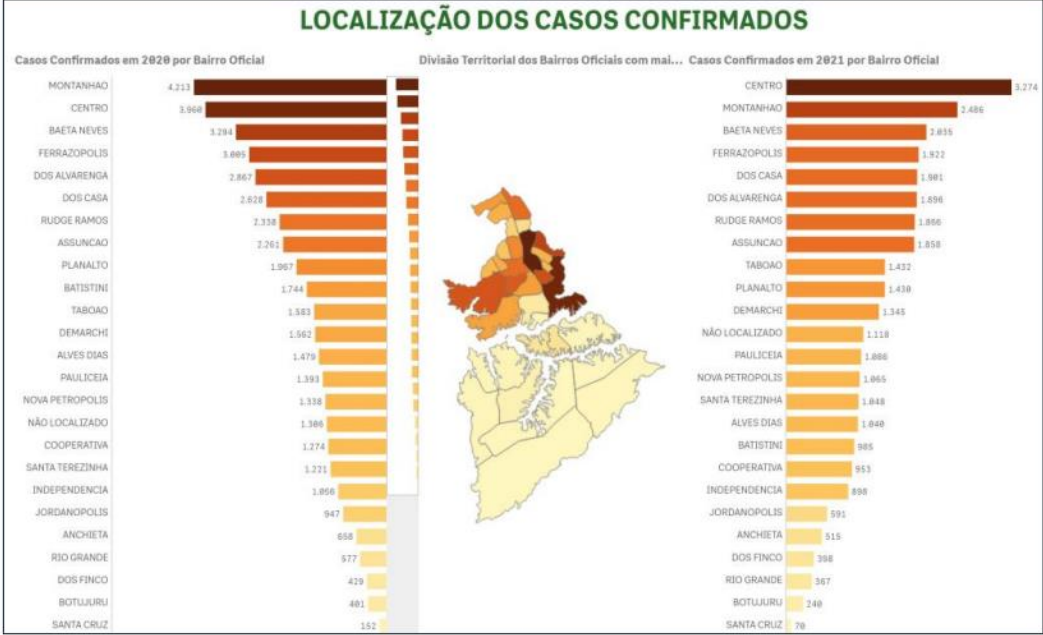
LOCALIZAÇÃO DOS CASOS CONFIRMADOS

Casos Confirmados em 2020 por Bairro Oficial

| Bairro | Casos |
|---|---|
| MONTANHAO | 4.213 |
| CENTRO | 3.960 |
| BAETA NEVES | 3.294 |
| FERRAZOPOLIS | 3.005 |
| DOS ALVARENGA | 2.867 |
| DOS CASA | 2.628 |
| RUDGE RAMOS | 2.338 |
| ASSUNCAO | 2.261 |
| PLANALTO | 1.967 |
| BATISTINI | 1.744 |
| TABOAO | 1.583 |
| DEMARCHI | 1.562 |
| ALVES DIAS | 1.479 |
| PAULICEIA | 1.393 |
| NOVA PETROPOLIS | 1.338 |
| NÃO LOCALIZADO | 1.306 |
| COOPERATIVA | 1.274 |
| SANTA TEREZINHA | 1.221 |
| INDEPENDENCIA | 1.056 |
| JORDANOPOLIS | 947 |
| ANCHIETA | 658 |
| RIO GRANDE | 577 |
| DOS FINCO | 429 |
| BOTUJURU | 401 |
| SANTA CRUZ | 152 |

Divisão Territorial dos Bairros Oficiais com mai...

Casos Confirmados em 2021 por Bairro Oficial

| Bairro | Casos |
|---|---|
| CENTRO | 3.274 |
| MONTANHAO | 2.486 |
| BAETA NEVES | 2.035 |
| FERRAZOPOLIS | 1.922 |
| DOS CASA | 1.901 |
| DOS ALVARENGA | 1.896 |
| RUDGE RAMOS | 1.866 |
| ASSUNCAO | 1.858 |
| TABOAO | 1.432 |
| PLANALTO | 1.430 |
| DEMARCHI | 1.345 |
| NÃO LOCALIZADO | 1.118 |
| PAULICEIA | 1.086 |
| NOVA PETROPOLIS | 1.065 |
| SANTA TEREZINHA | 1.048 |
| ALVES DIAS | 1.040 |
| BATISTINI | 985 |
| COOPERATIVA | 953 |
| INDEPENDENCIA | 898 |
| JORDANOPOLIS | 591 |
| ANCHIETA | 515 |
| DOS FINCO | 398 |
| RIO GRANDE | 367 |
| BOTUJURU | 240 |
| SANTA CRUZ | 70 |